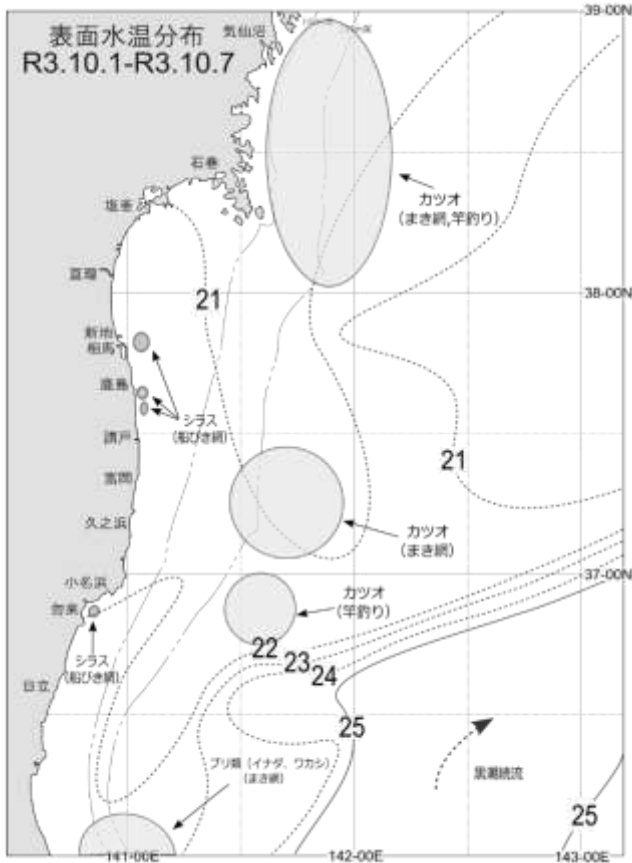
表面水温分布
R3.10.1-R3.10.7

39-00N
気仙沼
石巻
カツオ
(まき網,竿釣り)
塩釜
亘理
21
38-00N
新地
相馬
鹿島
シラス
(船びき網)
請戸
富岡
21
久之浜
カツオ
(まき網)
小名浜
37-00N
カツオ
(竿釣り)
勿来
22
23
24
シラス
(船びき網)
日立
25
ブリ類(イナダ、ワカシ)
(まき網)
黒潮続流
25
141-00E
142-00E
143-00E